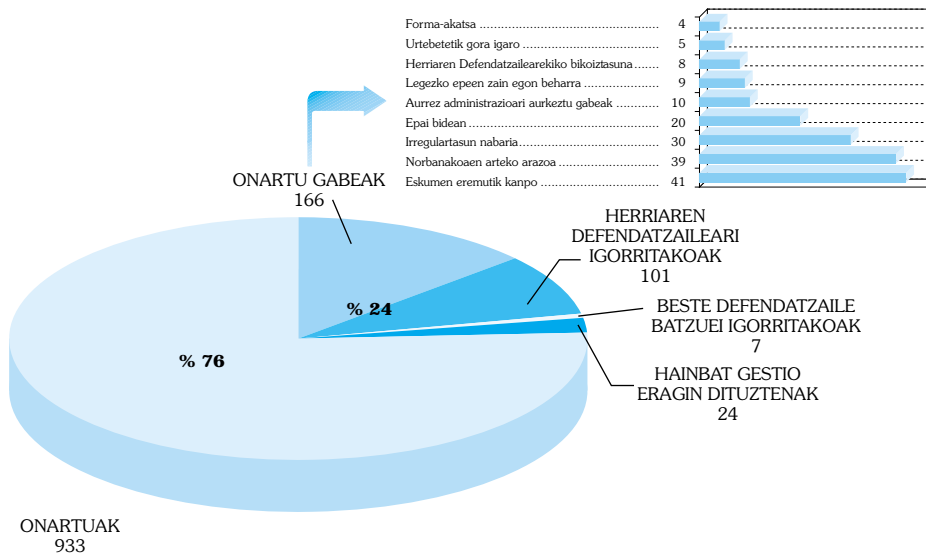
Forma-akatsa 4
Urtebetetik gora igaro 5
Herriaren Defendatzailearekiko bikoiztasuna 8
Legezko epeen zain egon beharra 9
Aurrez administrazioari aurkeztu gabeak 10
Epai bidean 20
Irregulartasun nabaria 30
Norbanakoaen arteko arazoa 39
Eskumen eremutik kanpo 41

ONARTU GABEAK
166

HERRIAREN DEFENDATZAILEARI IGORRITAKOAK
101

% 24

BESTE DEFENDATZAILE BATZUEI IGORRITAKOAK
7

% 76

HAINBAT GESTIO ERAGIN DITUZTENAK
24

ONARTUAK
933